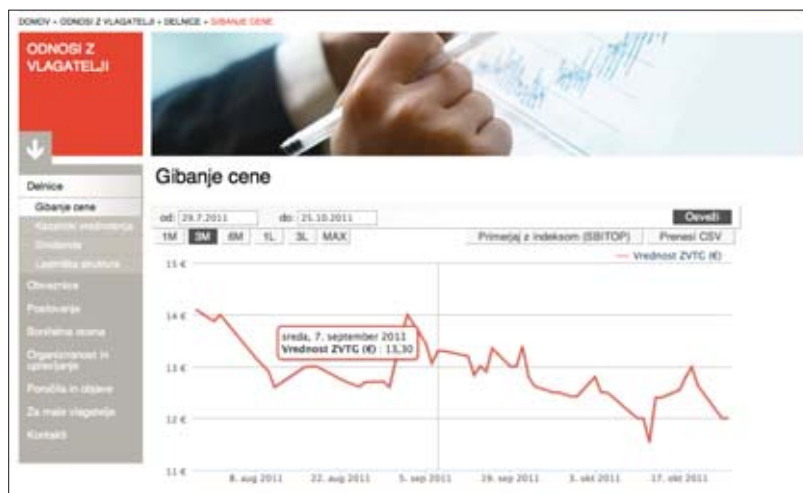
DOMOV » ODNOSI Z VLAGATELJI » DELNICE » GIBANJE CENE

ODNOSI Z VLAGATELJI

Delnice
Gibanje cene
Kazalniki vrednotenja
Dividende
Lastniška struktura
Obveznice
Poslovanje
Borzništvo ocena
Organiziranost in upravljanje
Poročila in objave
Za male vlagatelje
Kontakt

Gibanje cene

od: 29.7.2011 do: 25.10.2011 Osveži

1M 3M 6M 1L 3L MAX Primerjaj z indeksom (SBITOP) Prenesi CSV

— Vrednost ZVTC (€)

15 €
14 €
13 €
12 €
11 €

sreda, 7. september 2011
Vrednost ZVTC (€) : 13,30

8. aug 2011 22. aug 2011 5. sep 2011 19. sep 2011 3. okt 2011 17. okt 2011